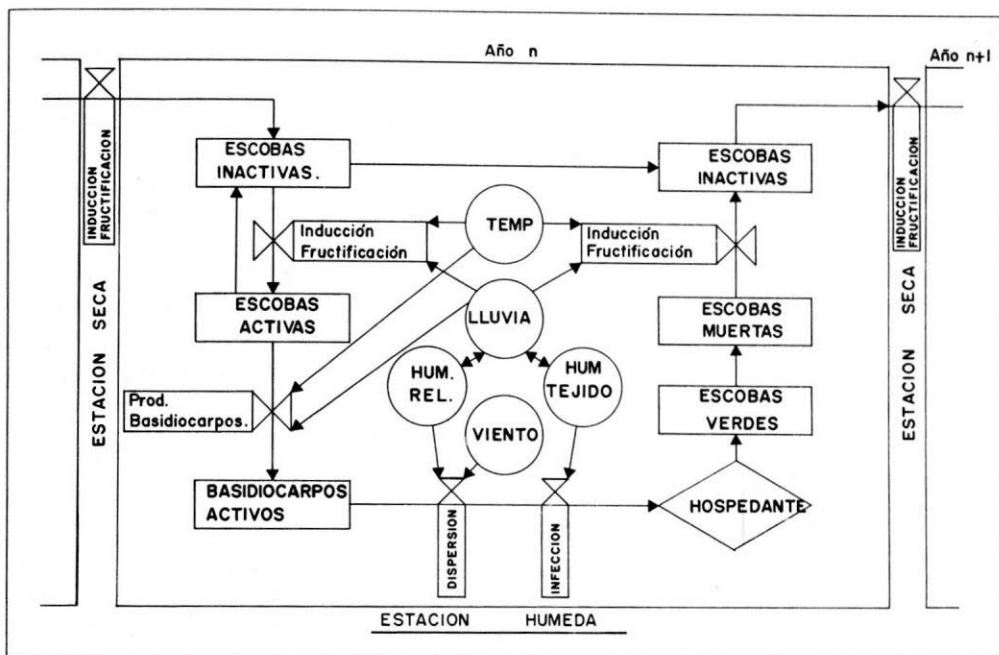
Año n

Año n+1

INDUCCION FRUCTIFICACION

ESTACION SECA

ESCOBAS INACTIVAS.

ESCOBAS INACTIVAS

TEMP

Inducción Fructificación

Inducción Fructificación

ESCOBAS ACTIVAS

LLUVIA

ESCOBAS MUERTAS

INDUCCION FRUCTIFICACION

ESTACION SECA

HUM. REL.

HUM TEJIDO

Prod. Basidiocarpos.

VIENTO

ESCOBAS VERDES

BASIDIOCARPOS ACTIVOS

DISPERSION

INFECCION

HOSPEDANTE

ESTACION HUMEDA